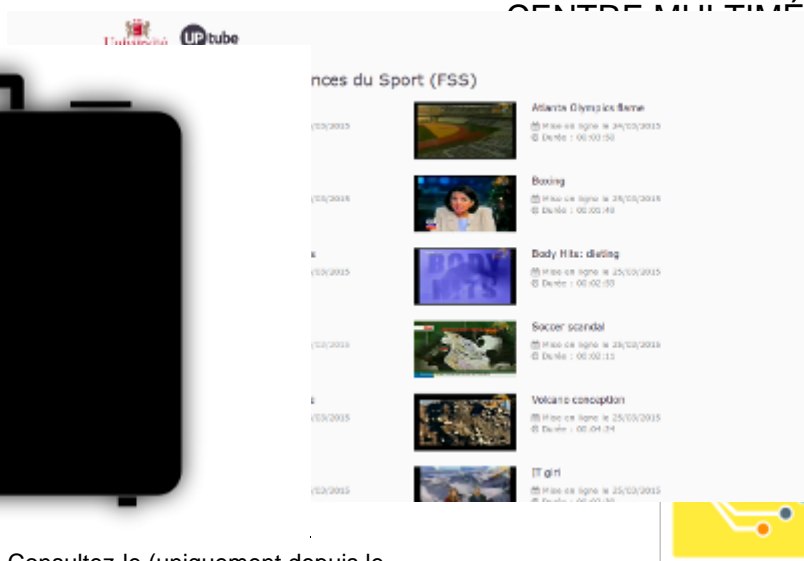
CENTRE MULTIMÉ

Université UP tube

nces du Sport (FSS)

/03/2015

Atlanta Olympics flame
Mise en ligne le 24/03/2015
Durée : 00:03:50

/03/2015

Boxing
Mise en ligne le 26/03/2015
Durée : 00:01:48

s
/03/2015

Body Hits: dieting
Mise en ligne le 25/03/2015
Durée : 00:02:55

/03/2015

Soccer scandal
Mise en ligne le 26/03/2015
Durée : 00:02:11

s
/03/2015

Volcano conception
Mise en ligne le 25/03/2015
Durée : 00:04:24

/03/2015

IT girl
Mise en ligne le 25/03/2015
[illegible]

Consultez-le (uniquement depuis le